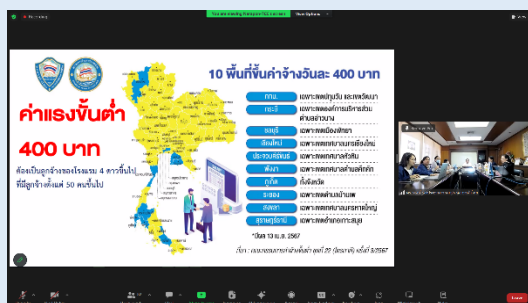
10 พื้นที่ขึ้นค่าจ้างวันละ 400 บาท

ค่าแรงขั้นต่ำ

400 บาท

ต้องเป็นลูกจ้างของโรงแรม 4 ดาวขึ้นไป ที่มีลูกจ้างตั้งแต่ 50 คนขึ้นไป

| | |
|---|---|
| กทม. | เฉพาะเขตปทุมวัน และเขตวัฒนา |
| กระบี่ | เฉพาะเขตองค์การบริหารส่วนตำบลอ่าวนาง |
| ชลบุรี | เฉพาะเขตเมืองพัทยา |
| เชียงใหม่ | เฉพาะเขตเทศบาลนครเชียงใหม่ |
| ประจวบคีรีขันธ์ | เฉพาะเขตเทศบาลเมืองหัวหิน |
| พังงา | เฉพาะเขตเทศบาลตำบลคึกคัก |
| ภูเก็ต | ทั้งจังหวัด |
| ระยอง | เฉพาะเขตเทศบาลตำบลบ้านเพ |
| สงขลา | เฉพาะเขตเทศบาลนครหาดใหญ่ |
| สุราษฎร์ธานี | เฉพาะเขตอำเภอเกาะสมุย |

เริ่ม 13 เม.ย. 2567

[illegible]